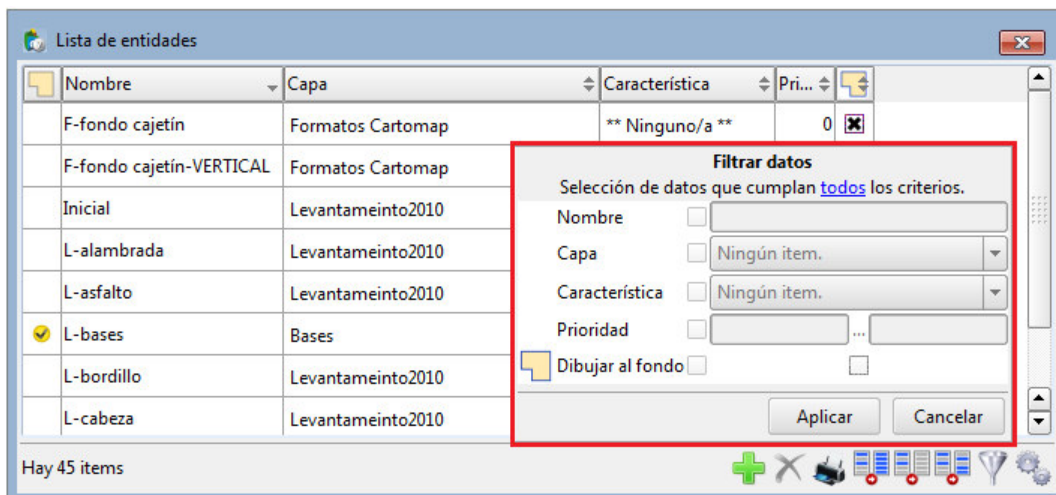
Lista de entidades

| | Nombre | Capa | Característica | Pri... | |
|---|---|---|---|---|---|
| | F-fondo cajetín | Formatos Cartomap | ** Ninguno/a ** | 0 | |
| | F-fondo cajetín-VERTICAL | Formatos Cartomap | | | |
| | Inicial | Levantameinto2010 | | | |
| | L-alambrada | Levantameinto2010 | | | |
| | L-asfalto | Levantameinto2010 | | | |
| | L-bases | Bases | | | |
| | L-bordillo | Levantameinto2010 | | | |
| | L-cabeza | Levantameinto2010 | | | |

Filtrar datos
Selección de datos que cumplan todos los criterios.
Nombre
Capa Ningún item.
Característica Ningún item.
Prioridad ...
Dibujar al fondo
Aplicar Cancelar

Hay 45 items